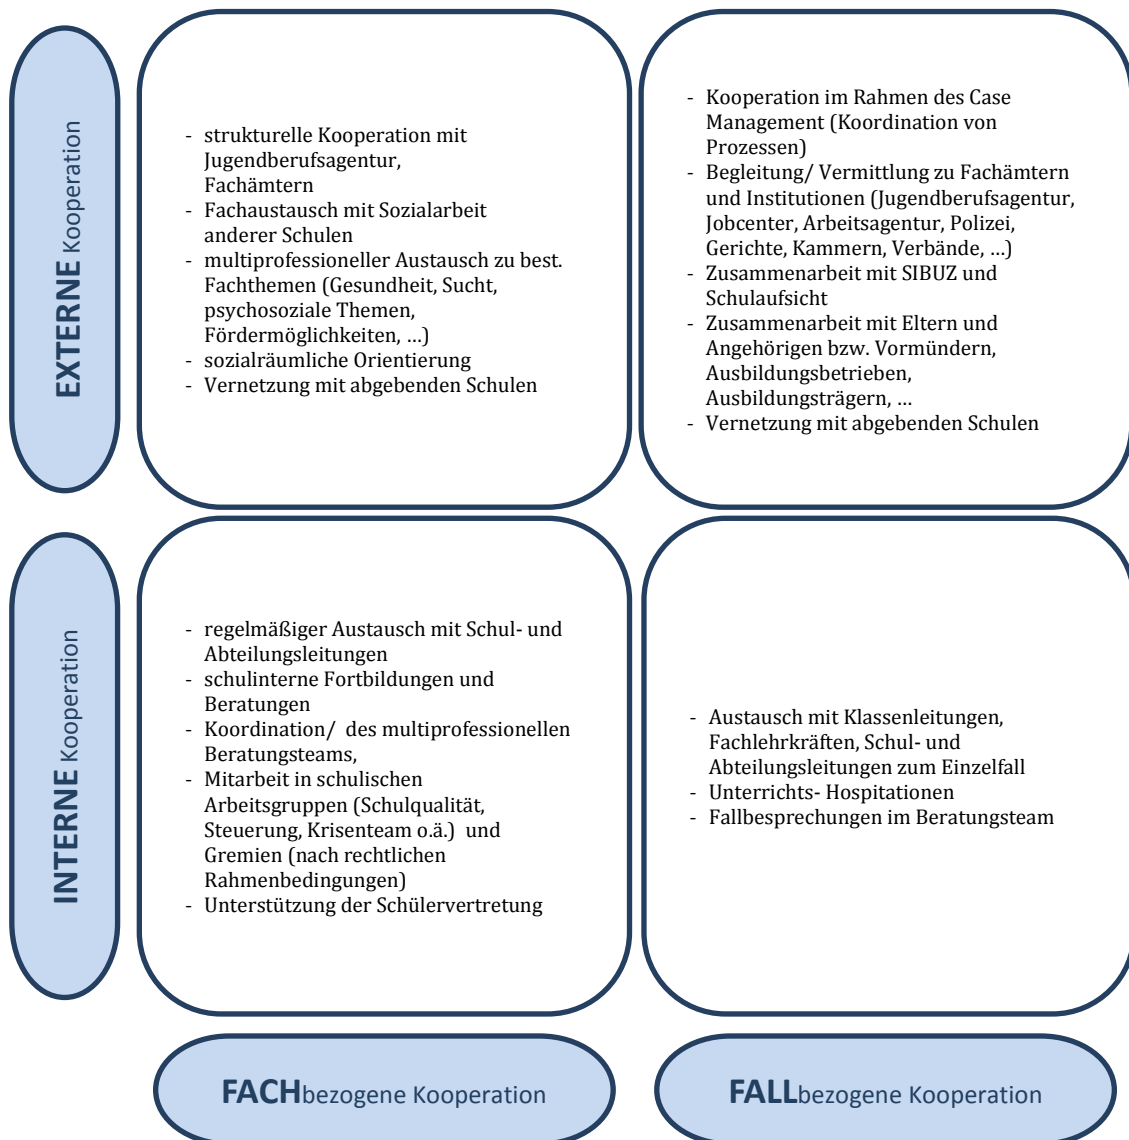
EXTERNE Kooperation

- strukturelle Kooperation mit Jugendberufsagentur, Fachämtern
- Fachaustausch mit Sozialarbeit anderer Schulen
- multiprofessioneller Austausch zu best. Fachthemen (Gesundheit, Sucht, psychosoziale Themen, Fördermöglichkeiten, …)
- sozialräumliche Orientierung
- Vernetzung mit abgebenden Schulen

- Kooperation im Rahmen des Case Management (Koordination von Prozessen)
- Begleitung/ Vermittlung zu Fachämtern und Institutionen (Jugendberufsagentur, Jobcenter, Arbeitsagentur, Polizei, Gerichte, Kammern, Verbände, …)
- Zusammenarbeit mit SIBUZ und Schulaufsicht
- Zusammenarbeit mit Eltern und Angehörigen bzw. Vormündern, Ausbildungsbetrieben, Ausbildungsträgern, …
- Vernetzung mit abgebenden Schulen

INTERNE Kooperation

- regelmäßiger Austausch mit Schul- und Abteilungsleitungen
- schulinterne Fortbildungen und Beratungen
- Koordination/ des multiprofessionellen Beratungsteams,
- Mitarbeit in schulischen Arbeitsgruppen (Schulqualität, Steuerung, Krisenteam o.ä.) und Gremien (nach rechtlichen Rahmenbedingungen)
- Unterstützung der Schülervertretung

- Austausch mit Klassenleitungen, Fachlehrkräften, Schul- und Abteilungsleitungen zum Einzelfall
- Unterrichts- Hospitationen
- Fallbesprechungen im Beratungsteam

FACHbezogene Kooperation

FALLbezogene Kooperation